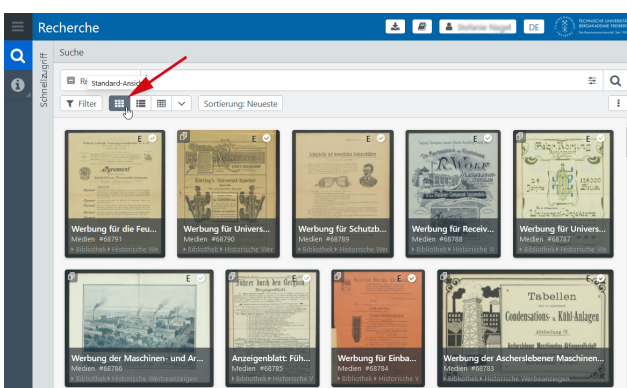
Recherche

DE

TECHNISCHE UNIVERSITÄT BERGAKADEMIE FREIBERG

Schnellzugriff

Suche

Re Standard-Ansicht

Filter

Sortierung: Neueste

E
Werbung für die Feu...
Medien #68791
Bibliothek Historische We...

E
Werbung für Univers...
Medien #68790
Bibliothek Historische Wer...

E
Werbung für Schutzb...
Medien #68789
Bibliothek Historische We...

E
Werbung für Receiv...
Medien #68788
Bibliothek Historische W...

E
Werbung für Univers...
Medien #68787
Bibliothek Historische W...

E
Werbung der Maschinen- und Ar...
Medien #68786
Bibliothek Historische Werbeanzeigen

E
Anzeigenblatt: Füh...
Medien #68785
Bibliothek Historische W...

E
Werbung für Einba...
Medien #68784
Bibliothek Historische W...

E
Werbung der Aschersleben Maschinen...
Medien #68783
Bibliothek Historische Werbeanzeigen

Tabellen
Condensations- & Kühl-Anlagen